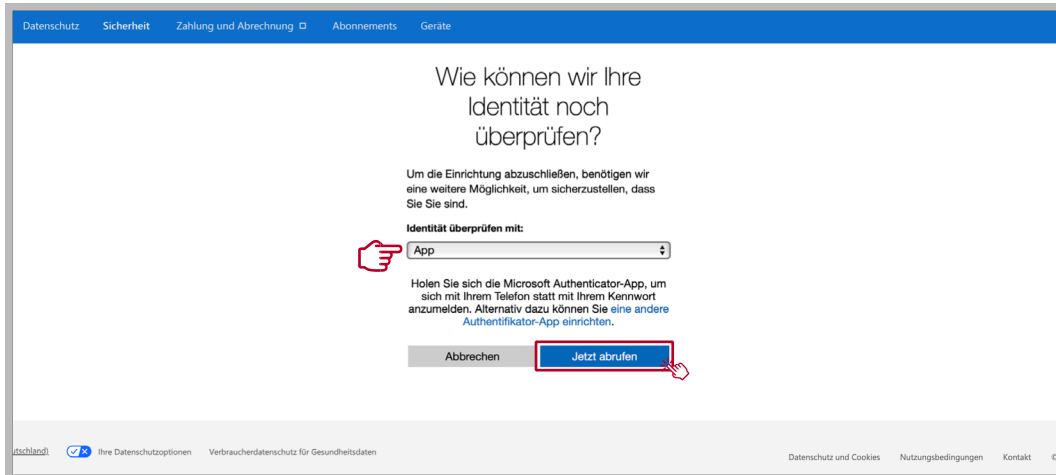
Datenschutz Sicherheit Zahlung und Abrechnung Abonnements Geräte

Wie können wir Ihre Identität noch überprüfen?

Um die Einrichtung abzuschließen, benötigen wir eine weitere Möglichkeit, um sicherzustellen, dass Sie Sie sind.

Identität überprüfen mit:

App

Holen Sie sich die Microsoft Authenticator-App, um sich mit Ihrem Telefon statt mit Ihrem Kennwort anzumelden. Alternativ dazu können Sie eine andere Authentifikator-App einrichten.

Abbrechen

Jetzt abrufen

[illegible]tschland) Ihre Datenschutzoptionen Verbraucherdatenschutz für Gesundheitsdaten

Datenschutz und Cookies Nutzungsbedingungen Kontakt